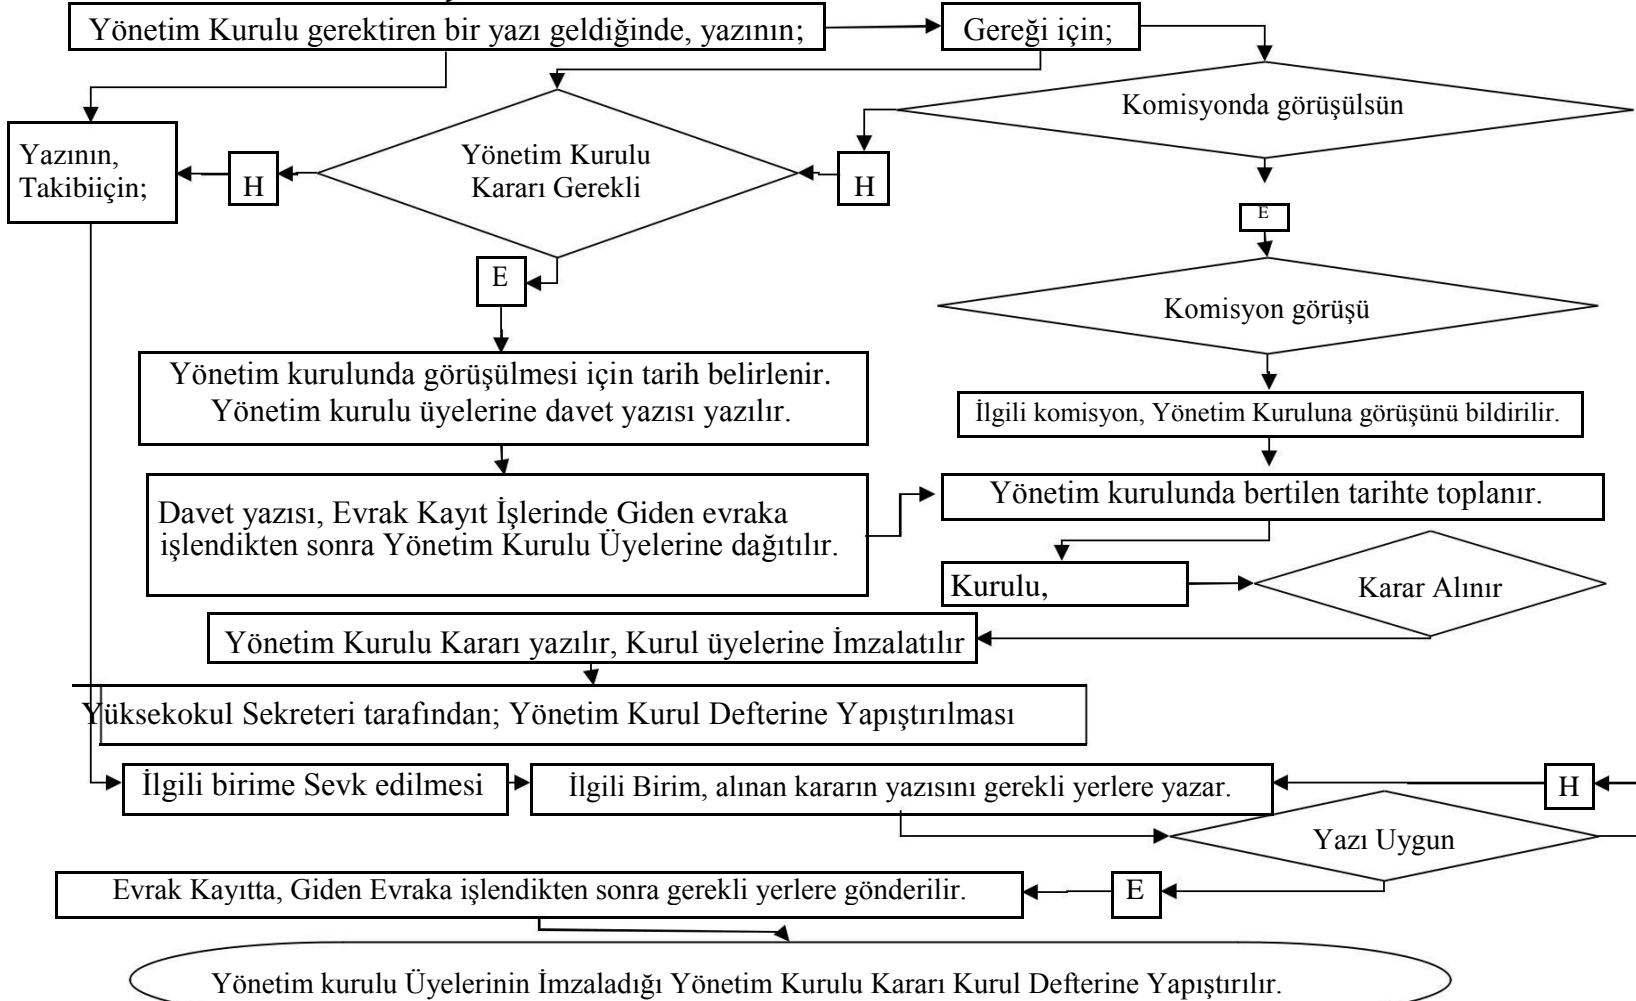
Yönetim Kurulu gerektiren bir yazı geldiğinde, yazının;

Gereği için;

Komisyonda görüşülsün

Yazının, Takibiiçin;

H

Yönetim Kurulu Kararı Gerekli

H

E

E

Komisyon görüşü

Yönetim kurulunda görüşülmesi için tarih belirlenir. Yönetim kurulu üyelerine davet yazısı yazılır.

İlgili komisyon, Yönetim Kuruluna görüşünü bildirilir.

Davet yazısı, Evrak Kayıt İşlerinde Giden evraka işlendikten sonra Yönetim Kurulu Üyelerine dağıtılır.

Yönetim kurulunda bertilen tarihte toplanır.

Kurulu,

Karar Alınır

Yönetim Kurulu Kararı yazılır, Kurul üyelerine İmzalatılır

Yüksekokul Sekreteri tarafından; Yönetim Kurul Defterine Yapıştırılması

İlgili birime Sevk edilmesi

İlgili Birim, alınan kararın yazısını gerekli yerlere yazar.

H

Yazı Uygun

Evrak Kayıtta, Giden Evraka işlendikten sonra gerekli yerlere gönderilir.

E

Yönetim kurulu Üyelerinin İmzaladığı Yönetim Kurulu Kararı Kurul Defterine Yapıştırılır.